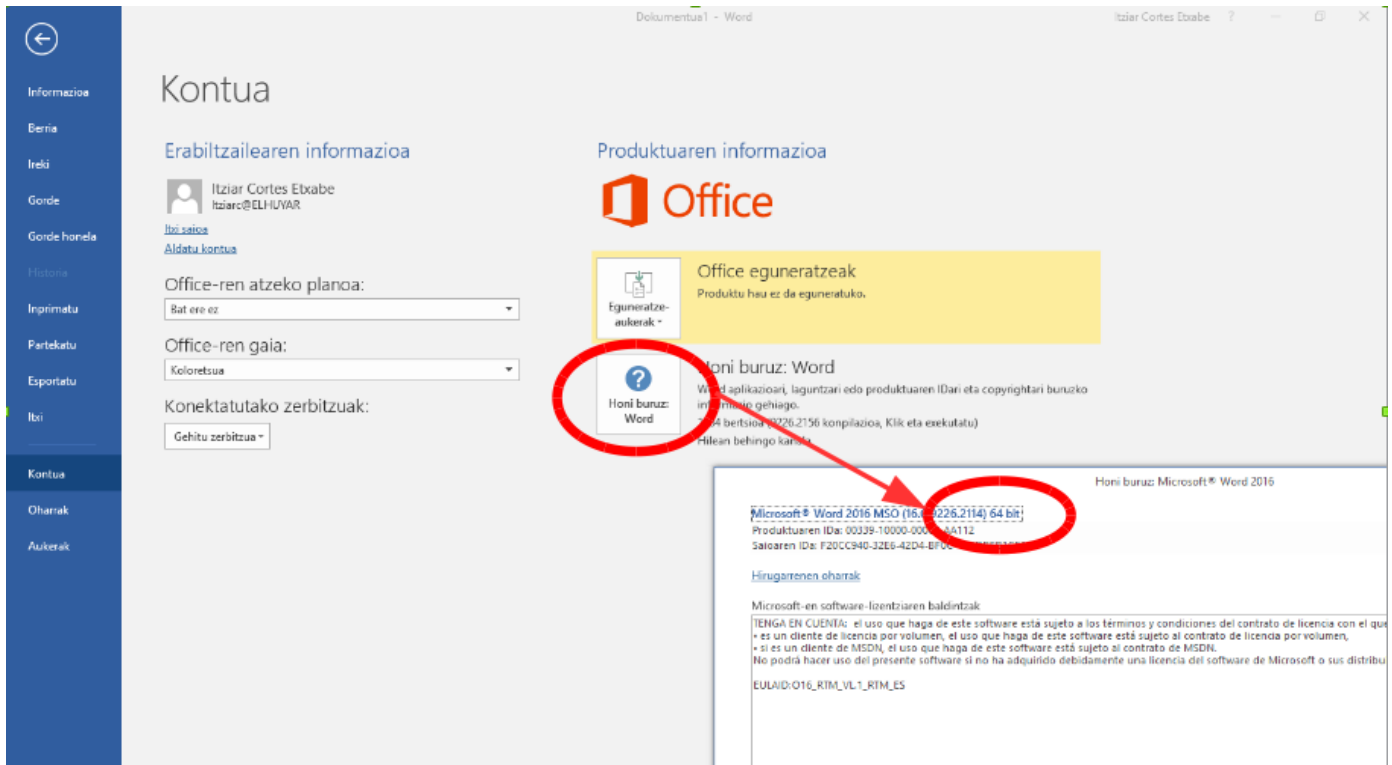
Dokumentua1 - Word

Itziar Cortes Etxabe ?

Informazioa
Berria
Ireki
Gorde
Gorde honela
Historia
Inprimatu
Partekatu
Esportatu
Itxi
Kontua
Oharrak
Aukerak

Kontua

Erabiltzailearen informazioa

Itziar Cortes Etxabe
Itziarc@ELHUYAR
Itxi saioa
Aldatu kontua

Office-ren atzeko planoa:
Bat ere ez

Office-ren gaia:
Koloretsua

Konektatutako zerbitzuak:
Gehitu zerbitzua

Produktuaren informazioa

Office

Eguneratze-aukerak

Office eguneratzeak
Produktu hau ez da eguneratuko.

Honi buruz: Word

Honi buruz: Word
Word aplikazioari, laguntzari edo produktuaren IDari eta copyrightari buruzko informazio gehiago.
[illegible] bertsioa ([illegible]226.2156 konpilazioa, Klik eta exekutatu)
Hilean behingo kanala

Honi buruz: Microsoft® Word 2016

Microsoft® Word 2016 MSO (16.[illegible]226.2114) 64 bit
Produktuaren IDa: 00339-10000-000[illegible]AA112
Saioaren IDa: F20CC940-32E6-42D4-BF06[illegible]

Hirugarrenen oharrak

Microsoft-en software-lizentziaren baldintzak
TENGA EN CUENTA: el uso que haga de este software está sujeto a los términos y condiciones del contrato de licencia con el qu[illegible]
• es un cliente de licencia por volumen, el uso que haga de este software está sujeto al contrato de licencia por volumen,
• si es un cliente de MSDN, el uso que haga de este software está sujeto al contrato de MSDN.
No podrá hacer uso del presente software si no ha adquirido debidamente una licencia del software de Microsoft o sus distribu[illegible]

EULAID:O16_RTM_VL.1_RTM_ES